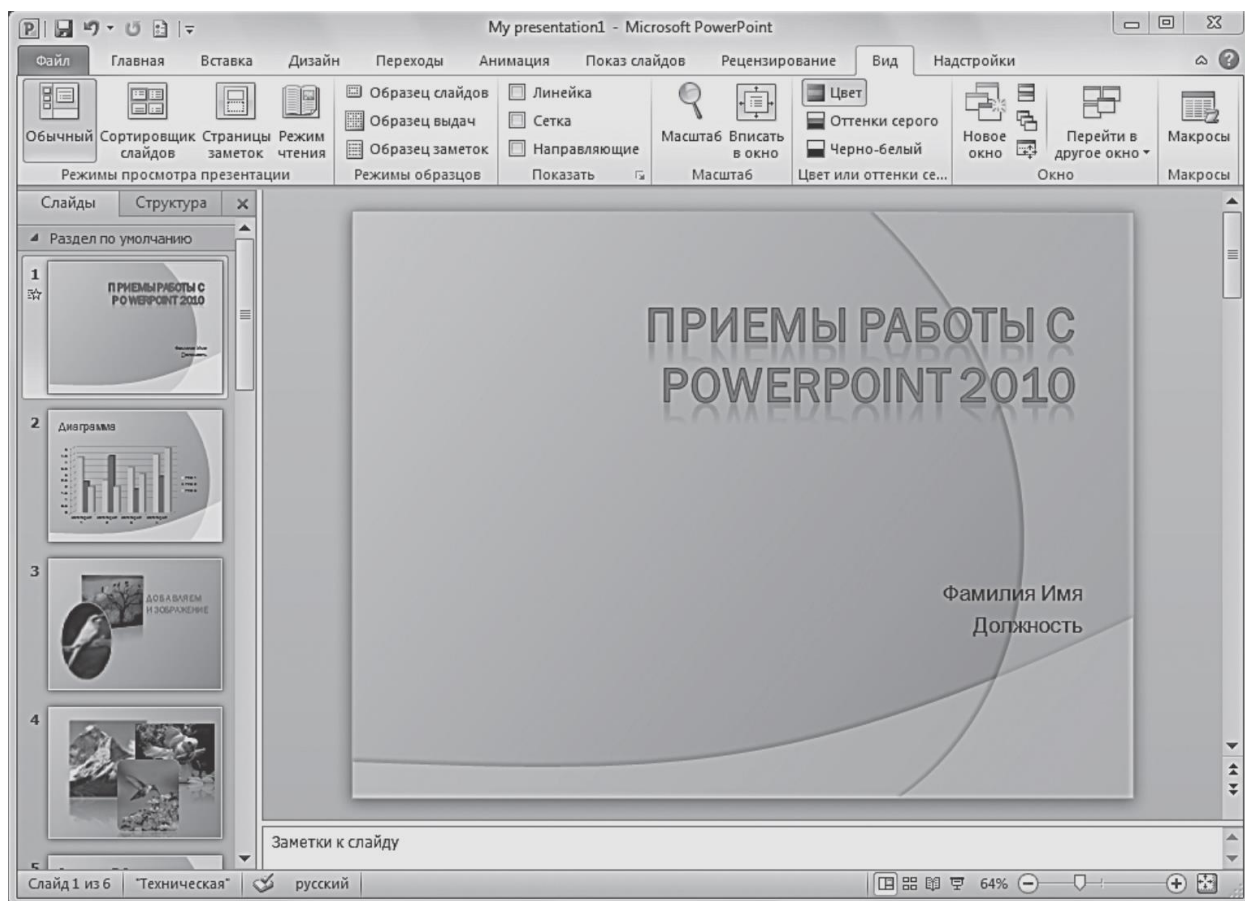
My presentation1 - Microsoft PowerPoint

Файл Главная Вставка Дизайн Переходы Анимация Показ слайдов Рецензирование Вид Надстройки

Обычный Сортировщик слайдов Страницы заметок Режим чтения
Режимы просмотра презентации

Образец слайдов
Образец выдач
Образец заметок
Режимы образцов

Линейка
Сетка
Направляющие
Показать

Масштаб Вписать в окно
Масштаб

Цвет
Оттенки серого
Черно-белый
Цвет или оттенки се...

Новое окно
Перейти в другое окно
Окно

Макросы
Макросы

Слайды Структура

Раздел по умолчанию

1
ПРИЕМЫ РАБОТЫ С POWERPOINT 2010

2
Диаграмма

3
ДОБАВЛЯЕМ ИЗОБРАЖЕНИЕ

4

5

ПРИЕМЫ РАБОТЫ С POWERPOINT 2010

Фамилия Имя
Должность

Заметки к слайду

Слайд 1 из 6 "Техническая" русский 64%